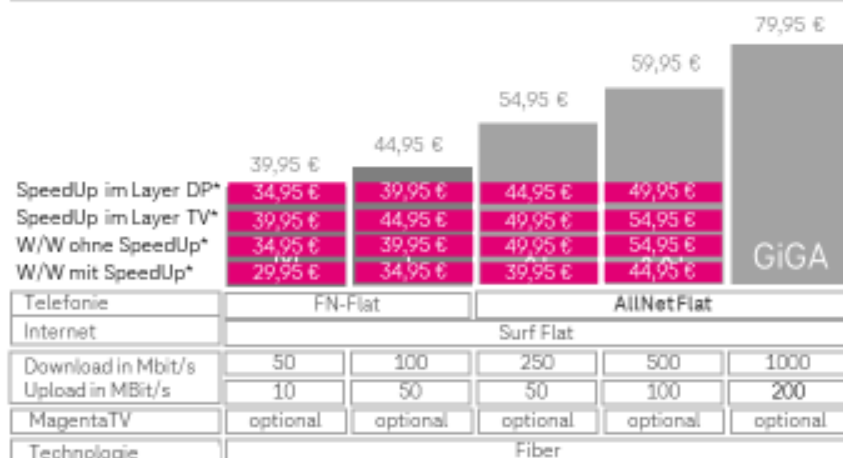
| | 39,95 € | 44,95 € | 54,95 € | 59,95 € | 79,95 € |
|---|---|---|---|---|---|
| SpeedUp im Layer DP* | 34,95 € | 39,95 € | 44,95 € | 49,95 € | GiGA |
| SpeedUp im Layer TV* | 39,95 € | 44,95 € | 49,95 € | 54,95 € | |
| W/W ohne SpeedUp* | 34,95 € | 39,95 € | 49,95 € | 54,95 € | |
| W/W mit SpeedUp* | 29,95 € | 34,95 € | 39,95 € | 44,95 € | |
| Telefonie | FN-Flat | FN-Flat | AllNetFlat | AllNetFlat | AllNetFlat |
| Internet | Surf Flat | Surf Flat | Surf Flat | Surf Flat | Surf Flat |
| Download in Mbit/s | 50 | 100 | 250 | 500 | 1000 |
| Upload in MBit/s | 10 | 50 | 50 | 100 | 200 |
| MagentaTV | optional | optional | optional | optional | optional |
| Technologie | Fiber | Fiber | Fiber | Fiber | Fiber |